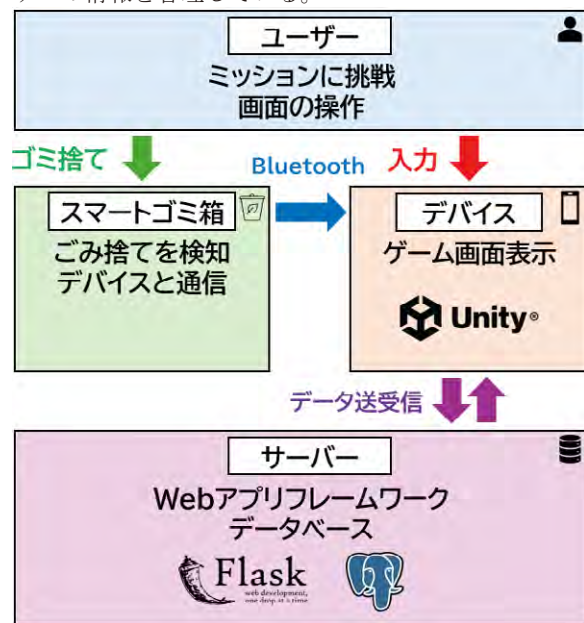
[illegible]の情報を管理している。

ユーザー
ミッションに挑戦
画面の操作

ゴミ捨て

Bluetooth

入力

スマートゴミ箱
ごみ捨てを検知
デバイスと通信

デバイス
ゲーム画面表示

Unity

データ送受信

サーバー
Webアプリフレームワーク
データベース

Flask
web development, one drop at a time